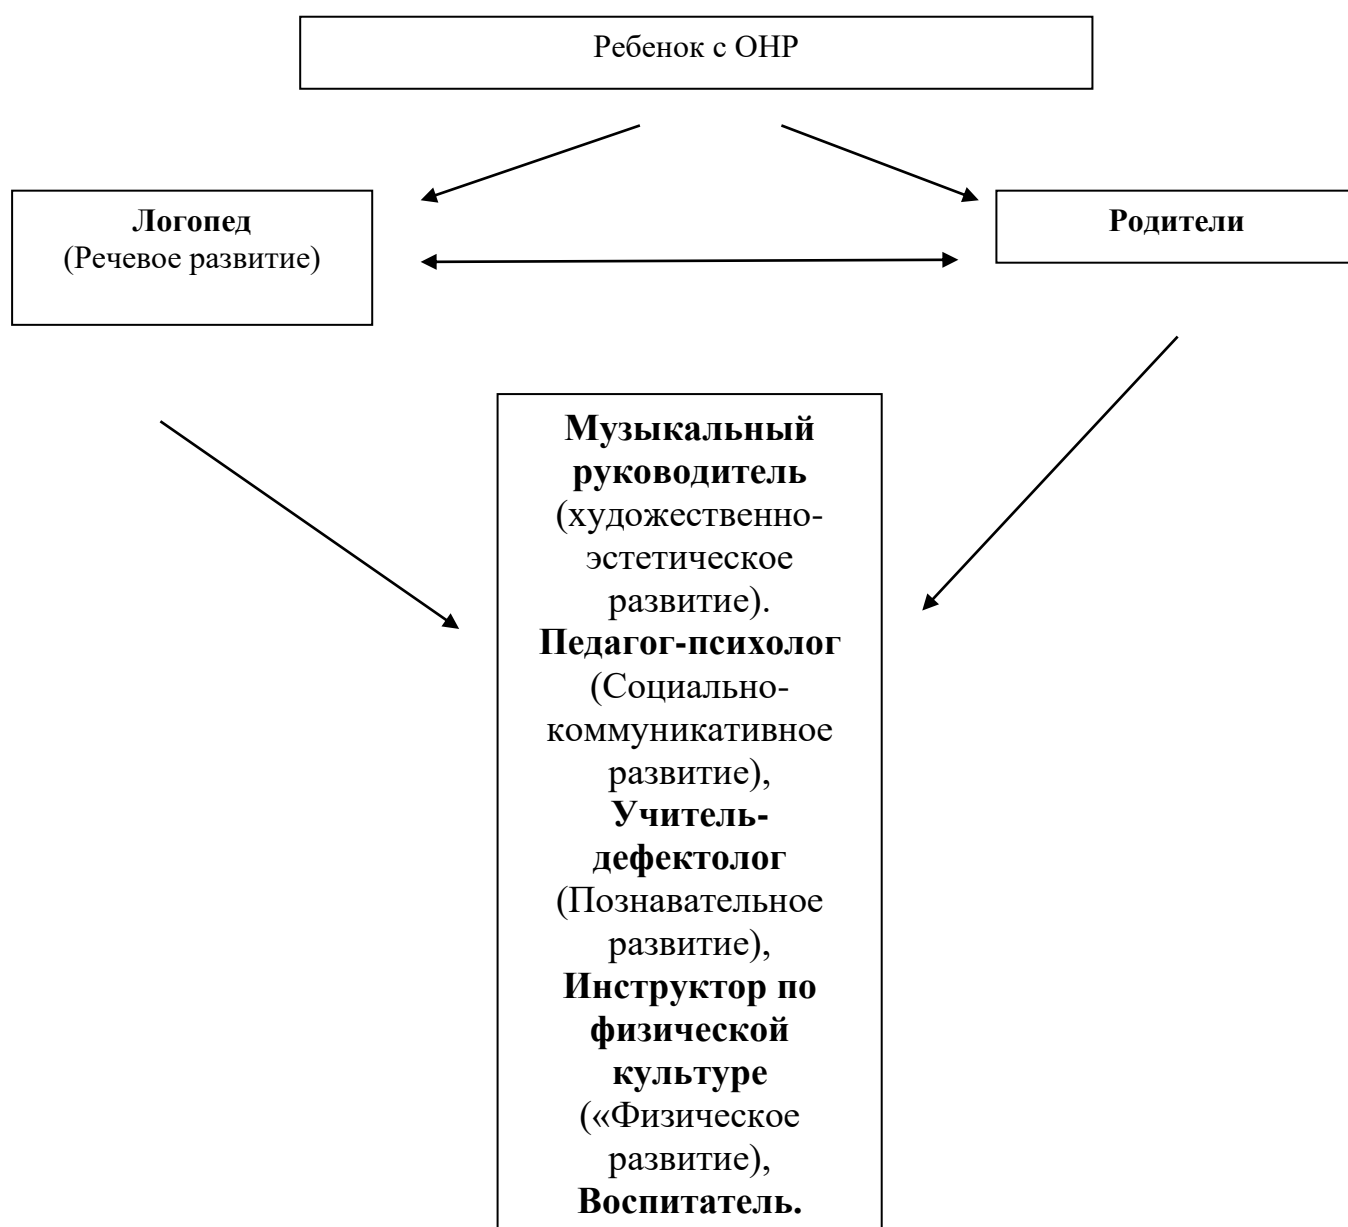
Ребенок с ОНР

Логопед
(Речевое развитие)

Родители

Музыкальный руководитель (художественно-эстетическое развитие).
Педагог-психолог (Социально-коммуникативное развитие),
Учитель-дефектолог (Познавательное развитие),
Инструктор по физической культуре («Физическое развитие),
Воспитатель.